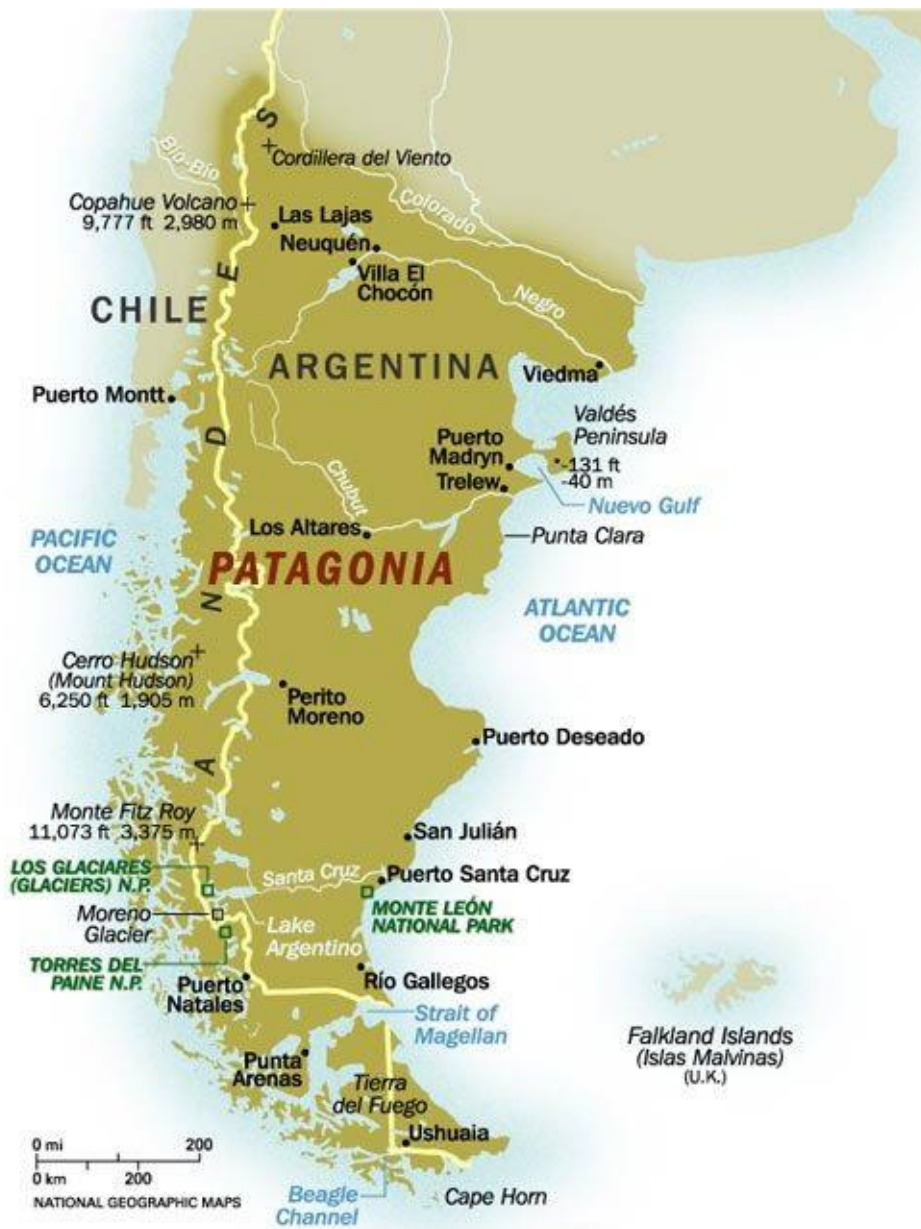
S
Cordillera del Viento
Bío-Bío
Copahue Volcano
9,777 ft 2,980 m
Las Lajas
Colorado
Neuquén
Villa El Chocón
E
CHILE
Negro
ARGENTINA
Viedma
Puerto Montt
D
Valdés Peninsula
Puerto Madryn
Chubut
-131 ft
-40 m
Trelew
Nuevo Gulf
N
Los Altares
Punta Clara
PACIFIC OCEAN
PATAGONIA
ATLANTIC OCEAN
Cerro Hudson
(Mount Hudson)
6,250 ft 1,905 m
Perito Moreno
A
Puerto Deseado
Monte Fitz Roy
11,073 ft 3,375 m
San Julián
LOS GLACIARES (GLACIERS) N.P.
Santa Cruz
Puerto Santa Cruz
Moreno Glacier
MONTE LEÓN NATIONAL PARK
Lake Argentino
TORRES DEL PAINE N.P.
Río Gallegos
Puerto Natales
Strait of Magellan
Falkland Islands
(Islas Malvinas)
(U.K.)
Punta Arenas
Tierra del Fuego
0 mi
200
0 km
200
Ushuaia
NATIONAL GEOGRAPHIC MAPS
Beagle Channel
Cape Horn